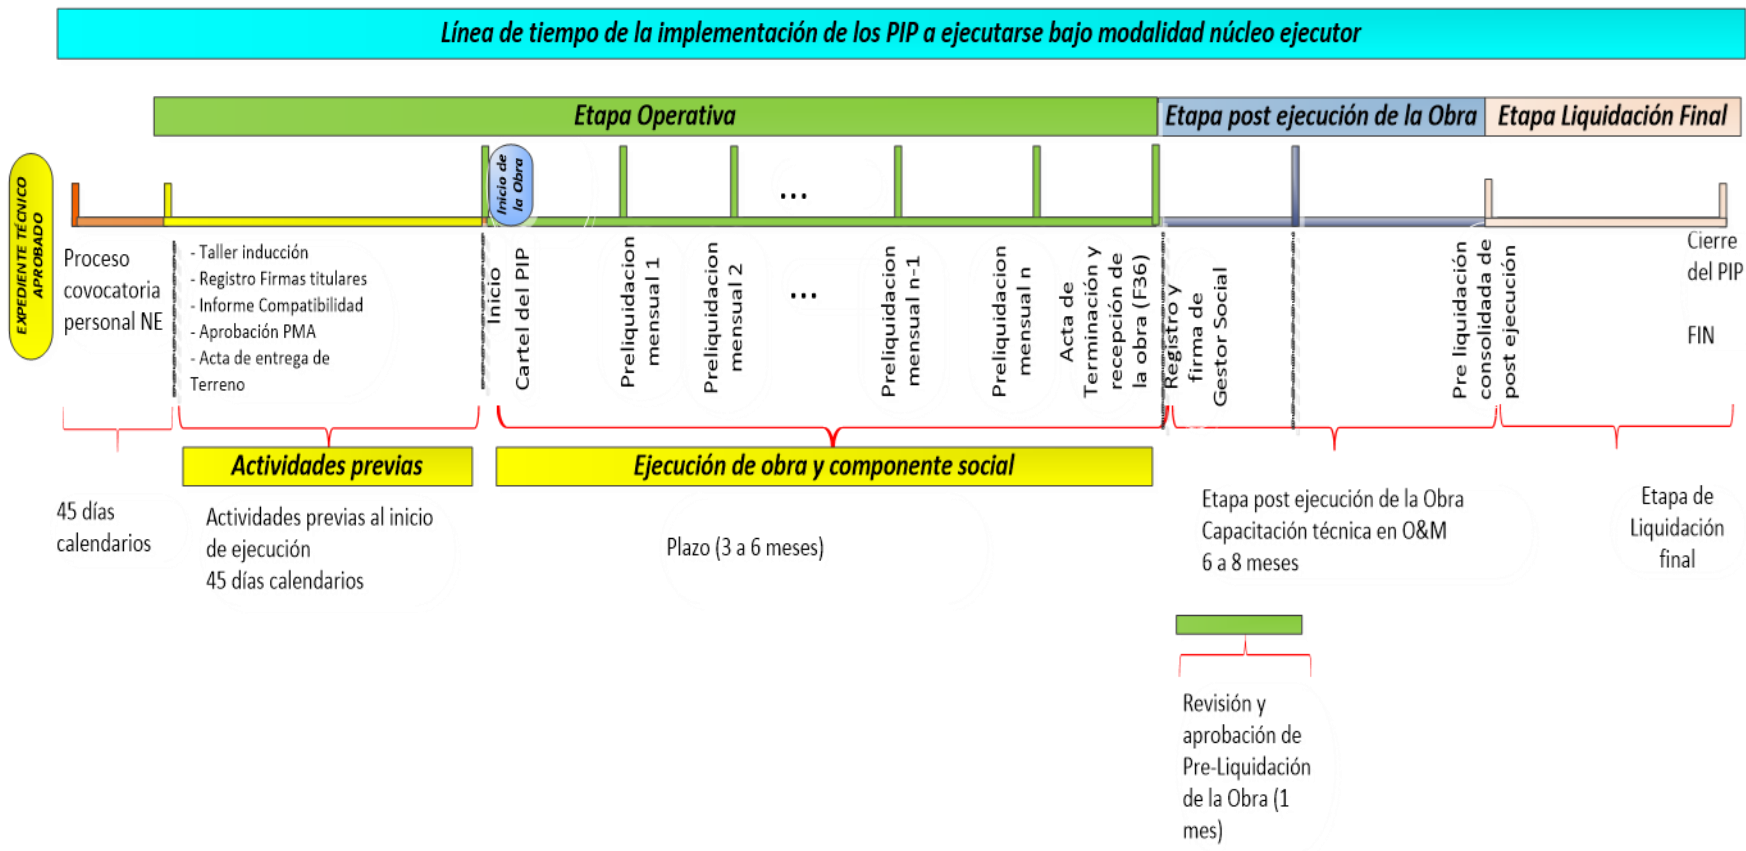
Línea de tiempo de la implementación de los PIP a ejecutarse bajo modalidad núcleo ejecutor

Etapa Operativa

Etapa post ejecución de la Obra

Etapa Liquidación Final

EXPEDIENTE TÉCNICO APROBADO

Inicio de la Obra

...

Proceso covocatoria personal NE

- Taller inducción
- Registro Firmas titulares
- Informe Compatibilidad
- Aprobación PMA
- Acta de entrega de Terreno

Inicio Cartel del PIP

Preliquidacion mensual 1

Preliquidacion mensual 2

...

Preliquidacion mensual n-1

Preliquidacion mensual n

Acta de Terminación y recepción de la obra (F36)

Registro y firma de Gestor Social

Pre liquidación consolidada de post ejecución

Cierre del PIP

FIN

Actividades previas

Ejecución de obra y componente social

45 días calendarios

Actividades previas al inicio de ejecución
45 días calendarios

Plazo (3 a 6 meses)

Etapa post ejecución de la Obra
Capacitación técnica en O&M
6 a 8 meses

Etapa de Liquidación final

Revisión y aprobación de Pre-Liquidación de la Obra (1 mes)